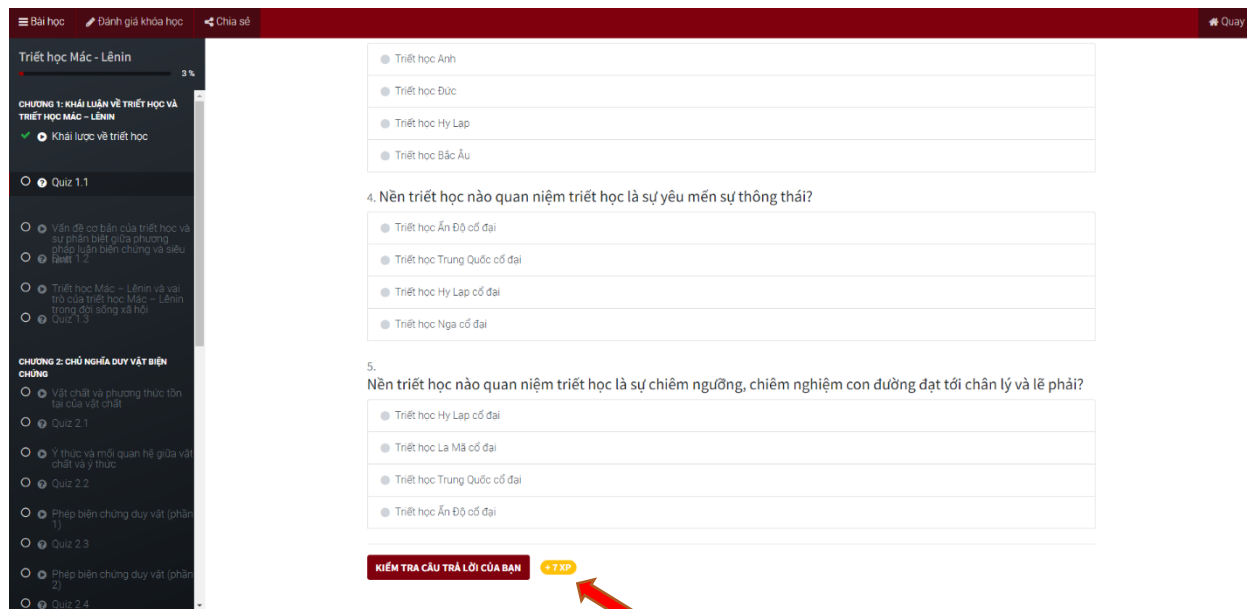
Bài học   Đánh giá khóa học   Chia sẻ   Quay

Triết học Mác - Lênin
3 %

CHƯƠNG 1: KHÁI LUẬN VỀ TRIẾT HỌC VÀ TRIẾT HỌC MÁC – LÊNIN
Khái lược về triết học
Quiz 1.1
Vấn đề cơ bản của triết học và sự phân biệt giữa phương pháp luận biện chứng và siêu hình
Quiz 1.2
Triết học Mác – Lênin và vai trò của triết học Mác – Lênin trong đời sống xã hội
Quiz 1.3

CHƯƠNG 2: CHỦ NGHĨA DUY VẬT BIỆN CHỨNG
Vật chất và phương thức tồn tại của vật chất
Quiz 2.1
Ý thức và mối quan hệ giữa vật chất và ý thức
Quiz 2.2
Phép biện chứng duy vật (phần 1)
Quiz 2.3
Phép biện chứng duy vật (phần 2)
Quiz 2.4

Triết học Anh
Triết học Đức
Triết học Hy Lạp
Triết học Bắc Âu

4. Nền triết học nào quan niệm triết học là sự yêu mến sự thông thái?
Triết học Ấn Độ cổ đại
Triết học Trung Quốc cổ đại
Triết học Hy Lạp cổ đại
Triết học Nga cổ đại

5.
Nền triết học nào quan niệm triết học là sự chiêm ngưỡng, chiêm nghiệm con đường đạt tới chân lý và lẽ phải?
Triết học Hy Lạp cổ đại
Triết học La Mã cổ đại
Triết học Trung Quốc cổ đại
Triết học Ấn Độ cổ đại

KIỂM TRA CÂU TRẢ LỜI CỦA BẠN   + 7 XP